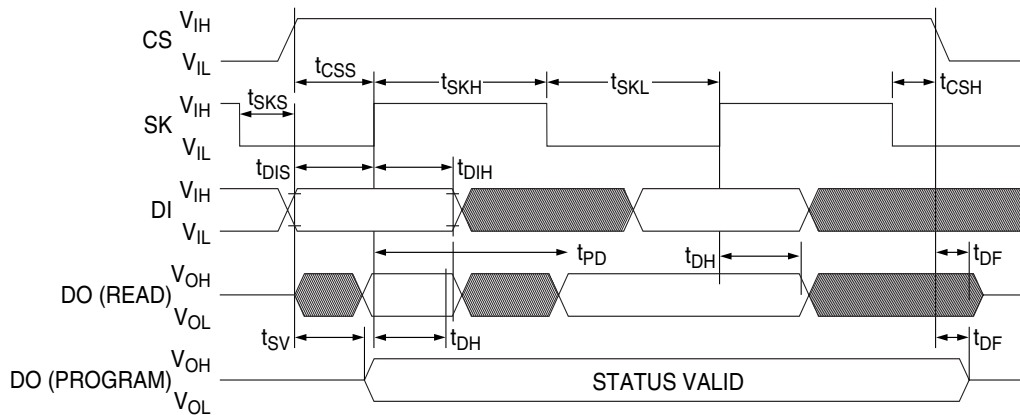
CS $V_{IH}$
$V_{IL}$

$t_{CSS}$
$t_{SKH}$
$t_{SKL}$
$t_{CSH}$
$t_{SKS}$

SK $V_{IH}$
$V_{IL}$

$t_{DIS}$
$t_{DIH}$

DI $V_{IH}$
$V_{IL}$

$t_{PD}$
$t_{DH}$
$t_{DF}$

DO (READ) $V_{OH}$
$V_{OL}$

$t_{SV}$
$t_{DH}$
$t_{DF}$

DO (PROGRAM) $V_{OH}$
$V_{OL}$

STATUS VALID